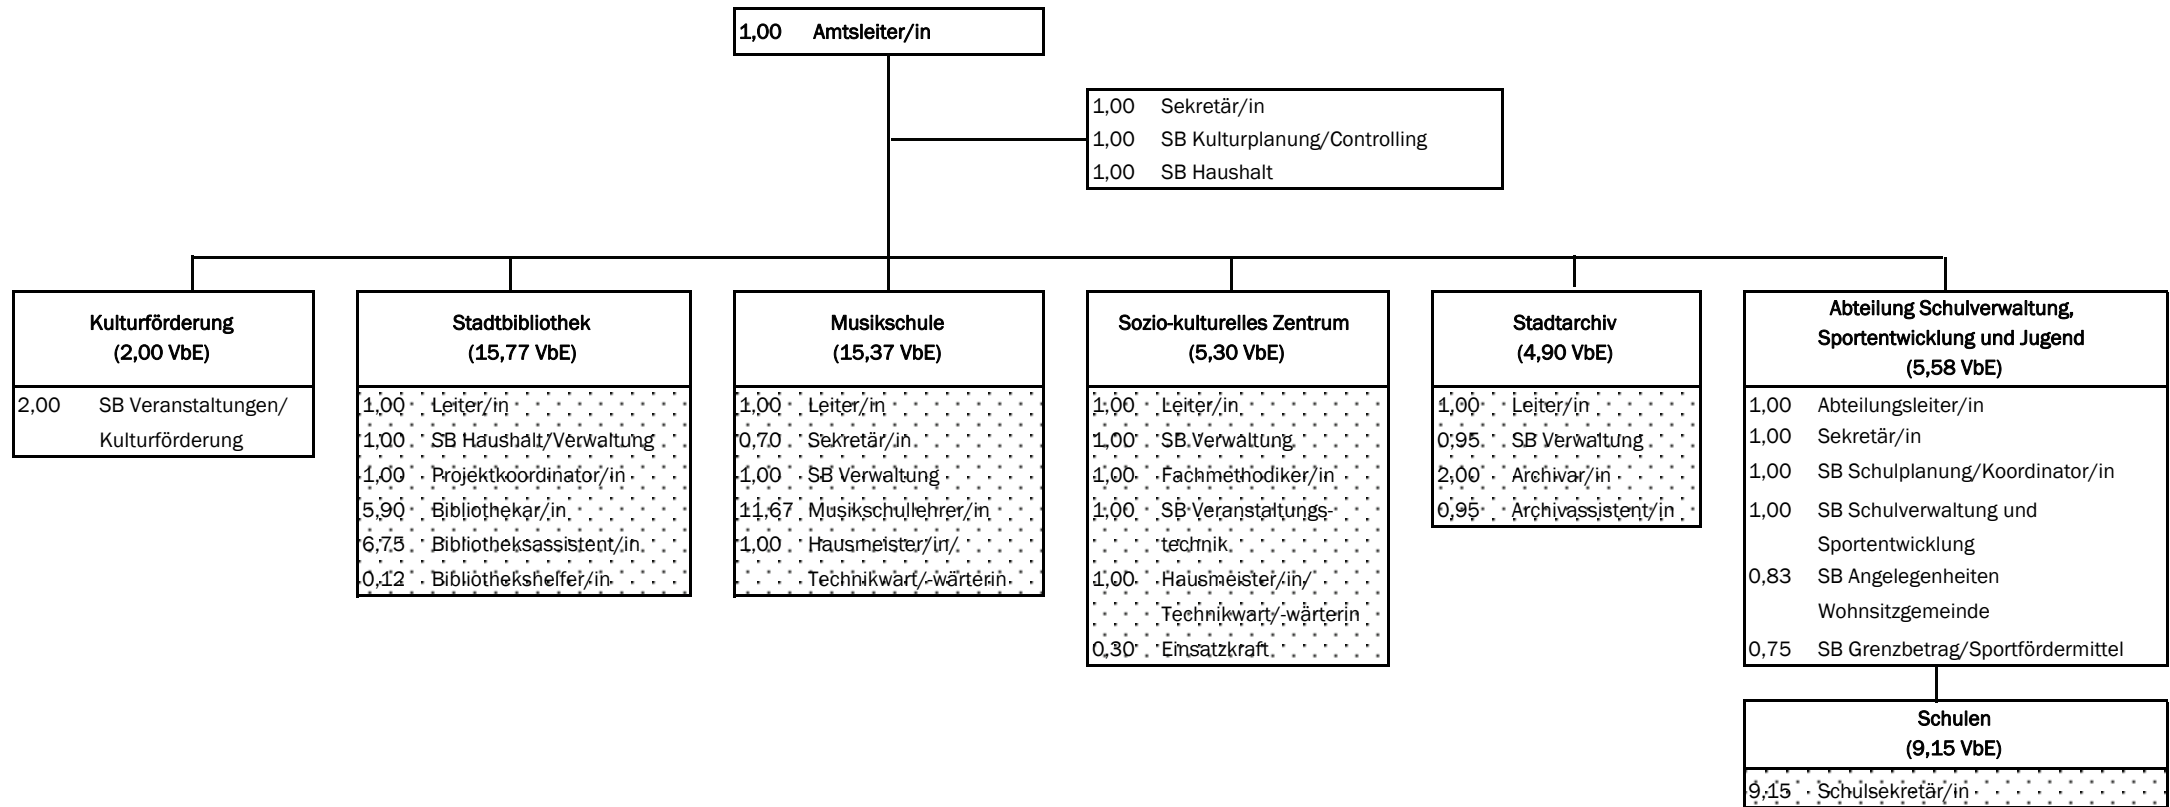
1,00 Amtsleiter/in

1,00 Sekretär/in
1,00 SB Kulturplanung/Controlling
1,00 SB Haushalt

Kulturförderung
(2,00 VbE)

2,00 SB Veranstaltungen/ Kulturförderung

Stadtbibliothek
(15,77 VbE)

1,00 Leiter/in
1,00 SB Haushalt/Verwaltung
1,00 Projektkoordinator/in
5,90 Bibliothekar/in
6,75 Bibliotheksassistent/in
0,12 Bibliothekshelfer/in

Musikschule
(15,37 VbE)

1,00 Leiter/in
0,70 Sekretär/in
1,00 SB Verwaltung
11,67 Musikschullehrer/in
1,00 Hausmeister/in/ Technikwart/-wärterin

Sozio-kulturelles Zentrum
(5,30 VbE)

1,00 Leiter/in
1,00 SB Verwaltung
1,00 Fachmethodiker/in
1,00 SB Veranstaltungstechnik
1,00 Hausmeister/in/ Technikwart/-wärterin
0,30 Einsatzkraft

Stadtarchiv
(4,90 VbE)

1,00 Leiter/in
0,95 SB Verwaltung
2,00 Archivar/in
0,95 Archivassistent/in

Abteilung Schulverwaltung, Sportentwicklung und Jugend
(5,58 VbE)

1,00 Abteilungsleiter/in
1,00 Sekretär/in
1,00 SB Schulplanung/Koordinator/in
1,00 SB Schulverwaltung und Sportentwicklung
0,83 SB Angelegenheiten Wohnsitzgemeinde
0,75 SB Grenzbetrag/Sportfördermittel

Schulen
(9,15 VbE)

9,15 Schulsekretär/in